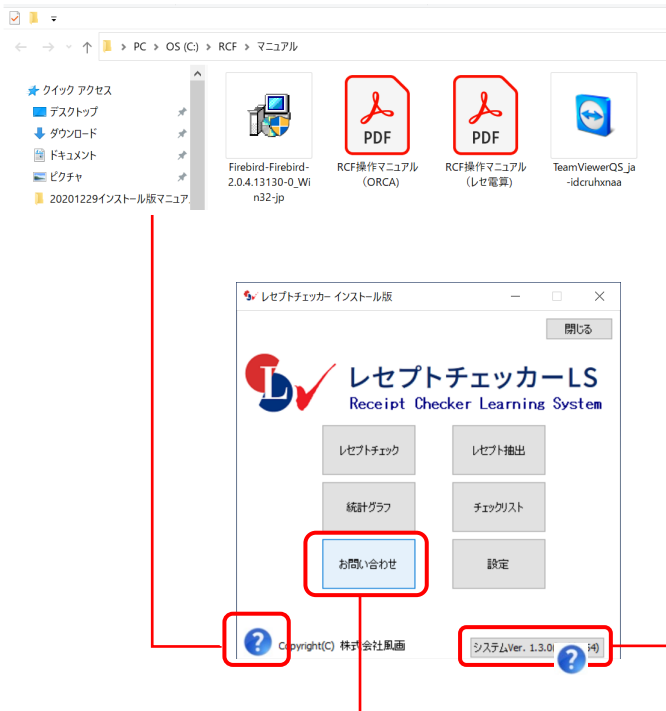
PC › OS (C:) › RCF › マニュアル

クイック アクセス
デスクトップ
ダウンロード
ドキュメント
ピクチャ
20201229インストール版マニュア

Firebird-Firebird-2.0.4.13130-0_Win32-jp

PDF
RCF操作マニュアル（ORCA）

PDF
RCF操作マニュアル（レセ電算）

TeamViewerQS_ja-idcruhxnaa

レセプトチェッカー インストール版

閉じる

レセプトチェッカーLS
Receipt Checker Learning System

レセプトチェック
レセプト抽出
統計グラフ
チェックリスト
お問い合わせ
設定

Copyright(C) 株式会社風画

システムVer. 1.3.0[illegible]4)